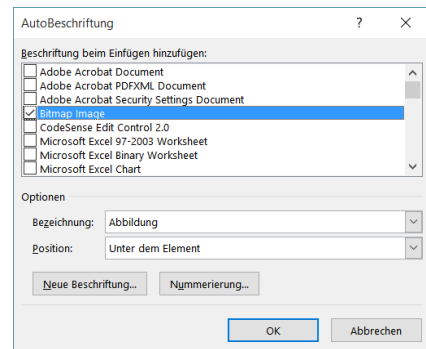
AutoBeschriftung

?

X

Beschriftung beim Einfügen hinzufügen:

Adobe Acrobat Document
Adobe Acrobat PDFXML Document
Adobe Acrobat Security Settings Document
Bitmap Image
CodeSense Edit Control 2.0
Microsoft Excel 97-2003 Worksheet
Microsoft Excel Binary Worksheet
Microsoft Excel Chart

Optionen

Bezeichnung: Abbildung

Position: Unter dem Element

Neue Beschriftung...

Nummerierung...

OK

Abbrechen